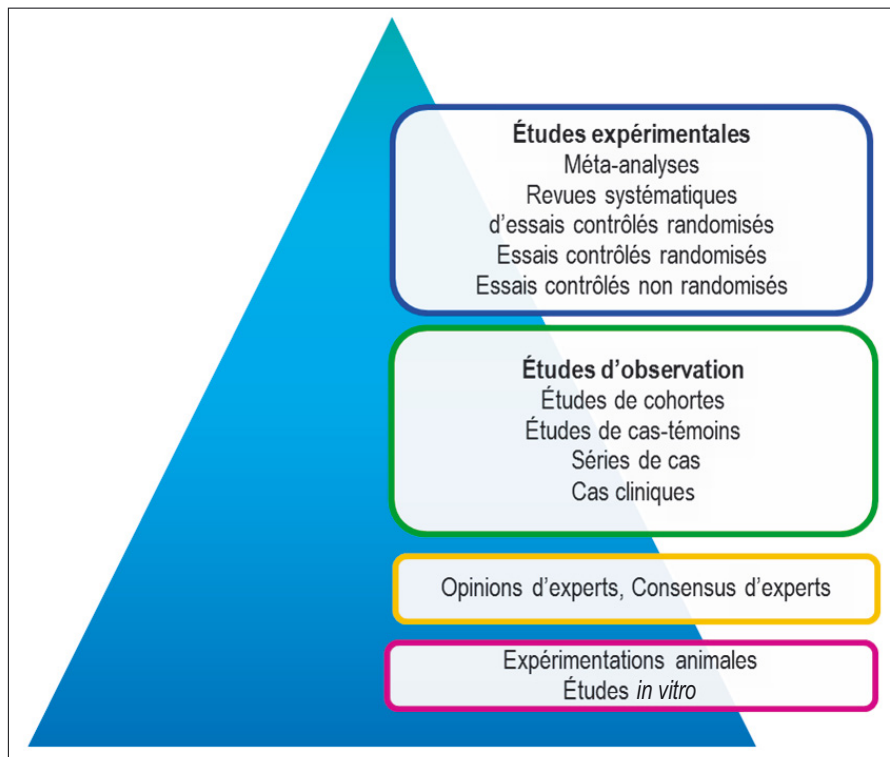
Études expérimentales
Méta-analyses
Revues systématiques d’essais contrôlés randomisés
Essais contrôlés randomisés
Essais contrôlés non randomisés

Études d’observation
Études de cohortes
Études de cas-témoins
Séries de cas
Cas cliniques

Opinions d’experts, Consensus d’experts

Expérimentations animales
Études in vitro